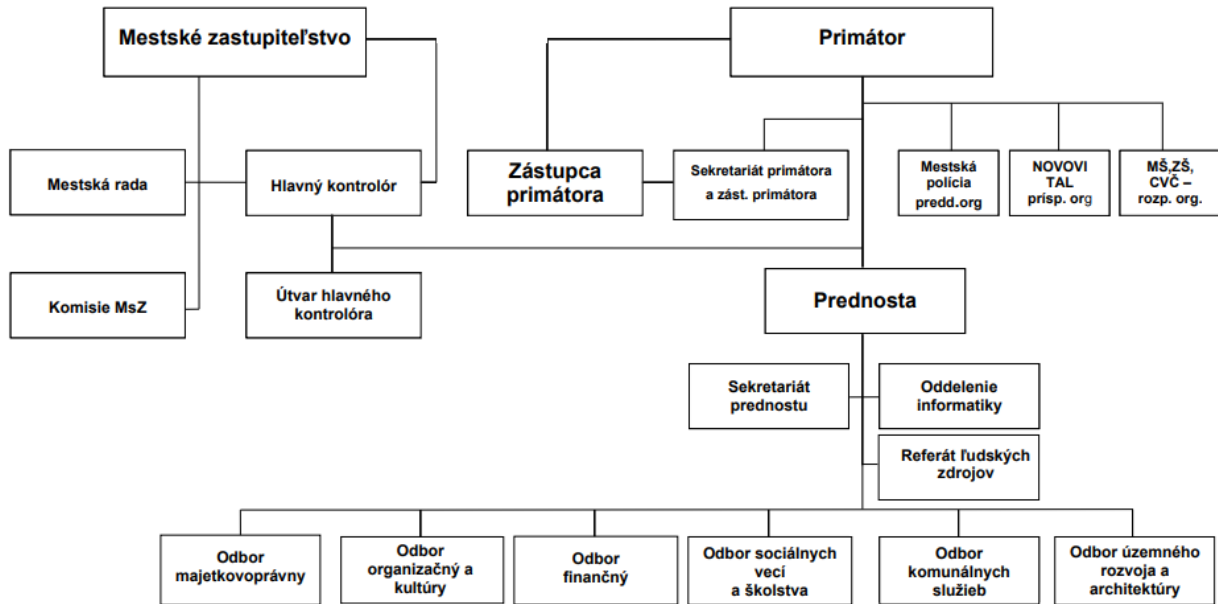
Mestské zastupiteľstvo

Primátor

Mestská rada

Hlavný kontrolór

Zástupca primátora

Sekretariát primátora a zást. primátora

Mestská polícia predd.org

NOVOVITAL prísp. org

MŠ,ZŠ, CVČ – rozp. org.

Komisie MsZ

Útvar hlavného kontrolóra

Prednosta

Sekretariát prednostu

Oddelenie informatiky

Referát ľudských zdrojov

Odbor majetkovoprávny

Odbor organizačný a kultúry

Odbor finančný

Odbor sociálnych vecí a školstva

Odbor komunálnych služieb

Odbor územného rozvoja a architektúry